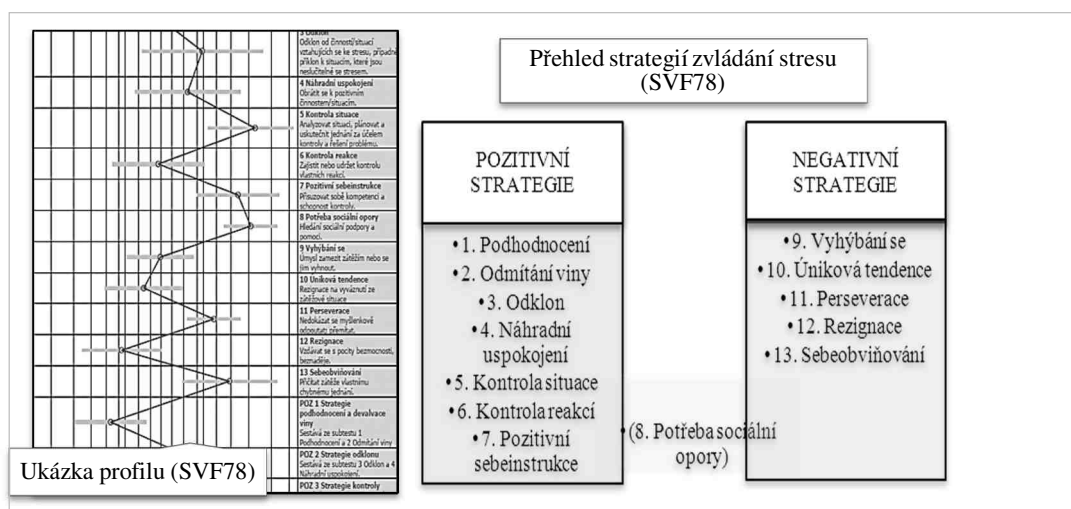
3 Odklon
Odklon od činností/situací vztahujících se ke stresu, případně příklon k situacím, které jsou neslučitelné se stresem.

4 Náhradní uspokojení
Obrátit se k pozitivním činnostem/situacím.

5 Kontrola situace
Analyzovat situaci, plánovat a uskutečnit jednání za účelem kontroly a řešení problému.

6 Kontrola reakce
Zajistit nebo udržet kontrolu vlastních reakcí.

7 Pozitivní sebeinstrukce
Přisuzovat sobě kompetenci a schopnost kontroly.

8 Potřeba sociální opory
Hledání sociální podpory a pomoci.

9 Vyhýbání se
Úmysl zamezit zátěžím nebo se jim vyhnout.

10 Úniková tendence
Rezignace na vyváznutí ze zátěžové situace

11 Perseverace
Nedokázat se myšlenkově odpoutat/ přemítat.

12 Rezignace
Vzdávat se s pocity bezmocnosti, beznaděje.

13 Sebeobviňování
Přičítat zátěže vlastnímu chybnému jednání.

POZ 1 Strategie podhodnocení a devalvace viny
Sestává ze subtestu 1 Podhodnocení a 2 Odmítání viny

POZ 2 Strategie odklonu
Sestává ze subtestu 3 Odklon a 4 Náhradní uspokojení.

POZ 3 Strategie kontroly

Ukázka profilu (SVF78)

Přehled strategií zvládání stresu (SVF78)

POZITIVNÍ STRATEGIE

• 1. Podhodnocení
• 2. Odmítání viny
• 3. Odklon
• 4. Náhradní uspokojení
• 5. Kontrola situace
• 6. Kontrola reakcí
• 7. Pozitivní sebeinstrukce

• (8. Potřeba sociální opory)

NEGATIVNÍ STRATEGIE

• 9. Vyhýbání se
• 10. Úniková tendence
• 11. Perseverace
• 12. Rezignace
• 13. Sebeobviňování